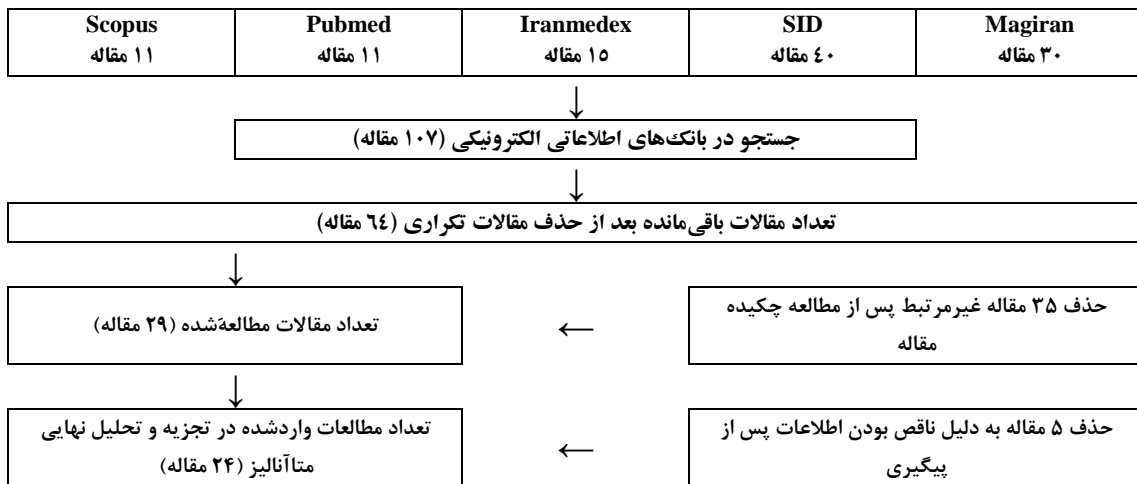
| Magiran | SID | Iranmedex | Pubmed | Scopus |
|---|---|---|---|---|
| ۳۰ مقاله | ۴۰ مقاله | ۱۵ مقاله | ۱۱ مقاله | ۱۱ مقاله |

جستجو در بانک‌های اطلاعاتی الکترونیکی (۱۰۷ مقاله)

تعداد مقالات باقی‌مانده بعد از حذف مقالات تکراری (٦٤ مقاله)

حذف ۳۵ مقاله غیرمرتبط پس از مطالعه چکیده مقاله

تعداد مقالات مطالعه‌شده (۲۹ مقاله)

حذف ۵ مقاله به دلیل ناقص بودن اطلاعات پس از پیگیری

تعداد مطالعات واردشده در تجزیه و تحلیل نهایی متاآنالیز (۲۴ مقاله)